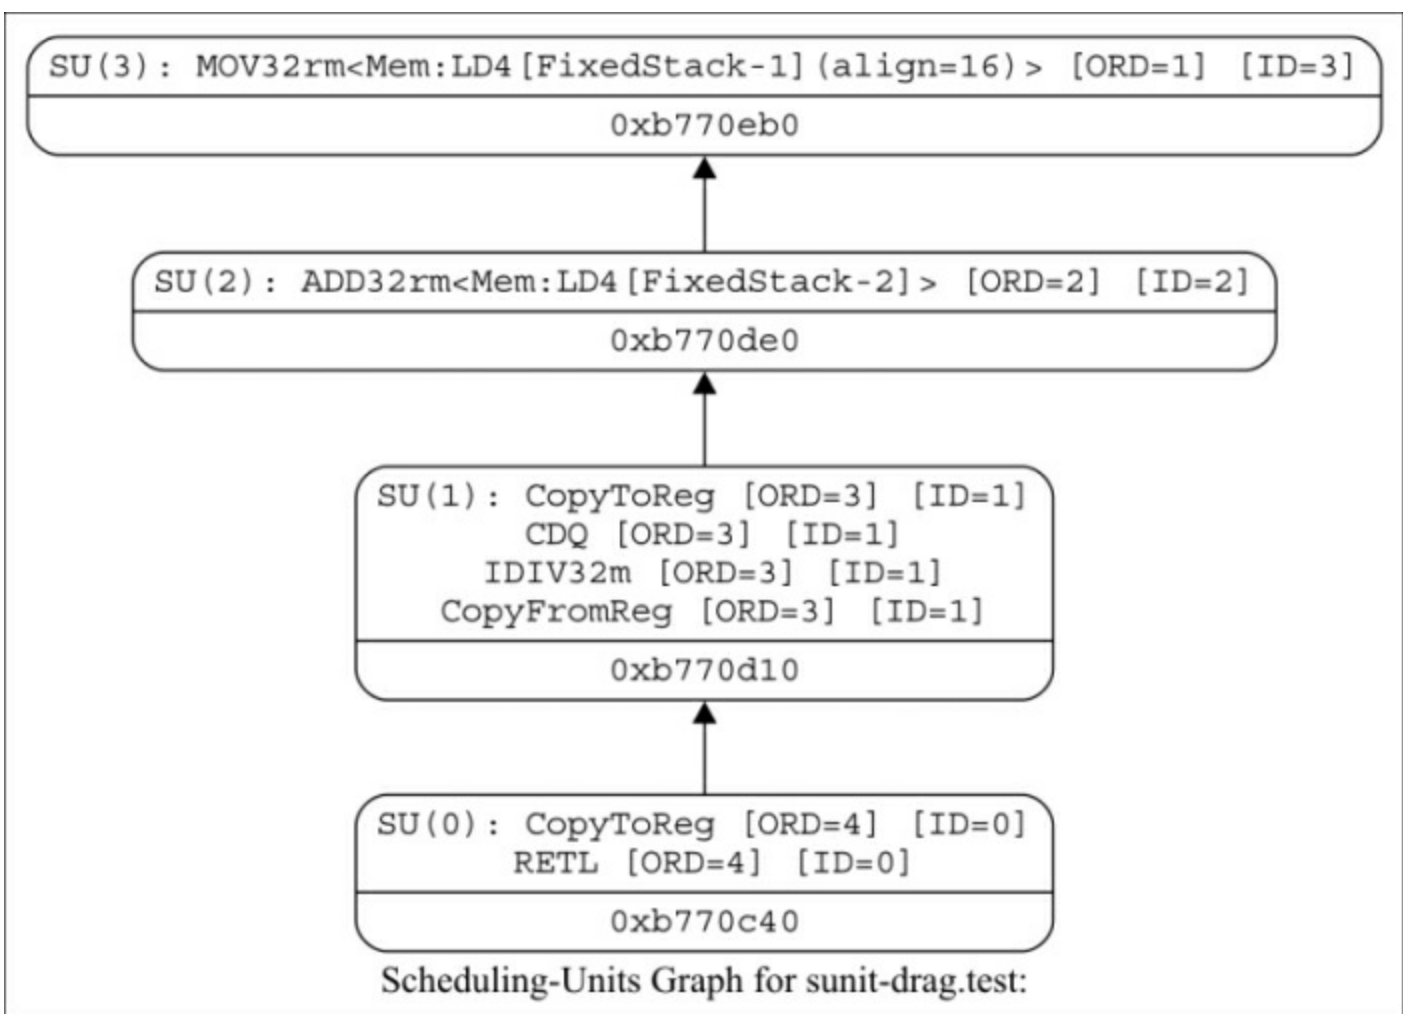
SU(3): MOV32rm<Mem:LD4[FixedStack-1](align=16)> [ORD=1] [ID=3]

0xb770eb0

SU(2): ADD32rm<Mem:LD4[FixedStack-2]> [ORD=2] [ID=2]

0xb770de0

SU(1): CopyToReg [ORD=3] [ID=1]
CDQ [ORD=3] [ID=1]
IDIV32m [ORD=3] [ID=1]
CopyFromReg [ORD=3] [ID=1]

0xb770d10

SU(0): CopyToReg [ORD=4] [ID=0]
RETL [ORD=4] [ID=0]

0xb770c40

Scheduling-Units Graph for sunit-drag.test: